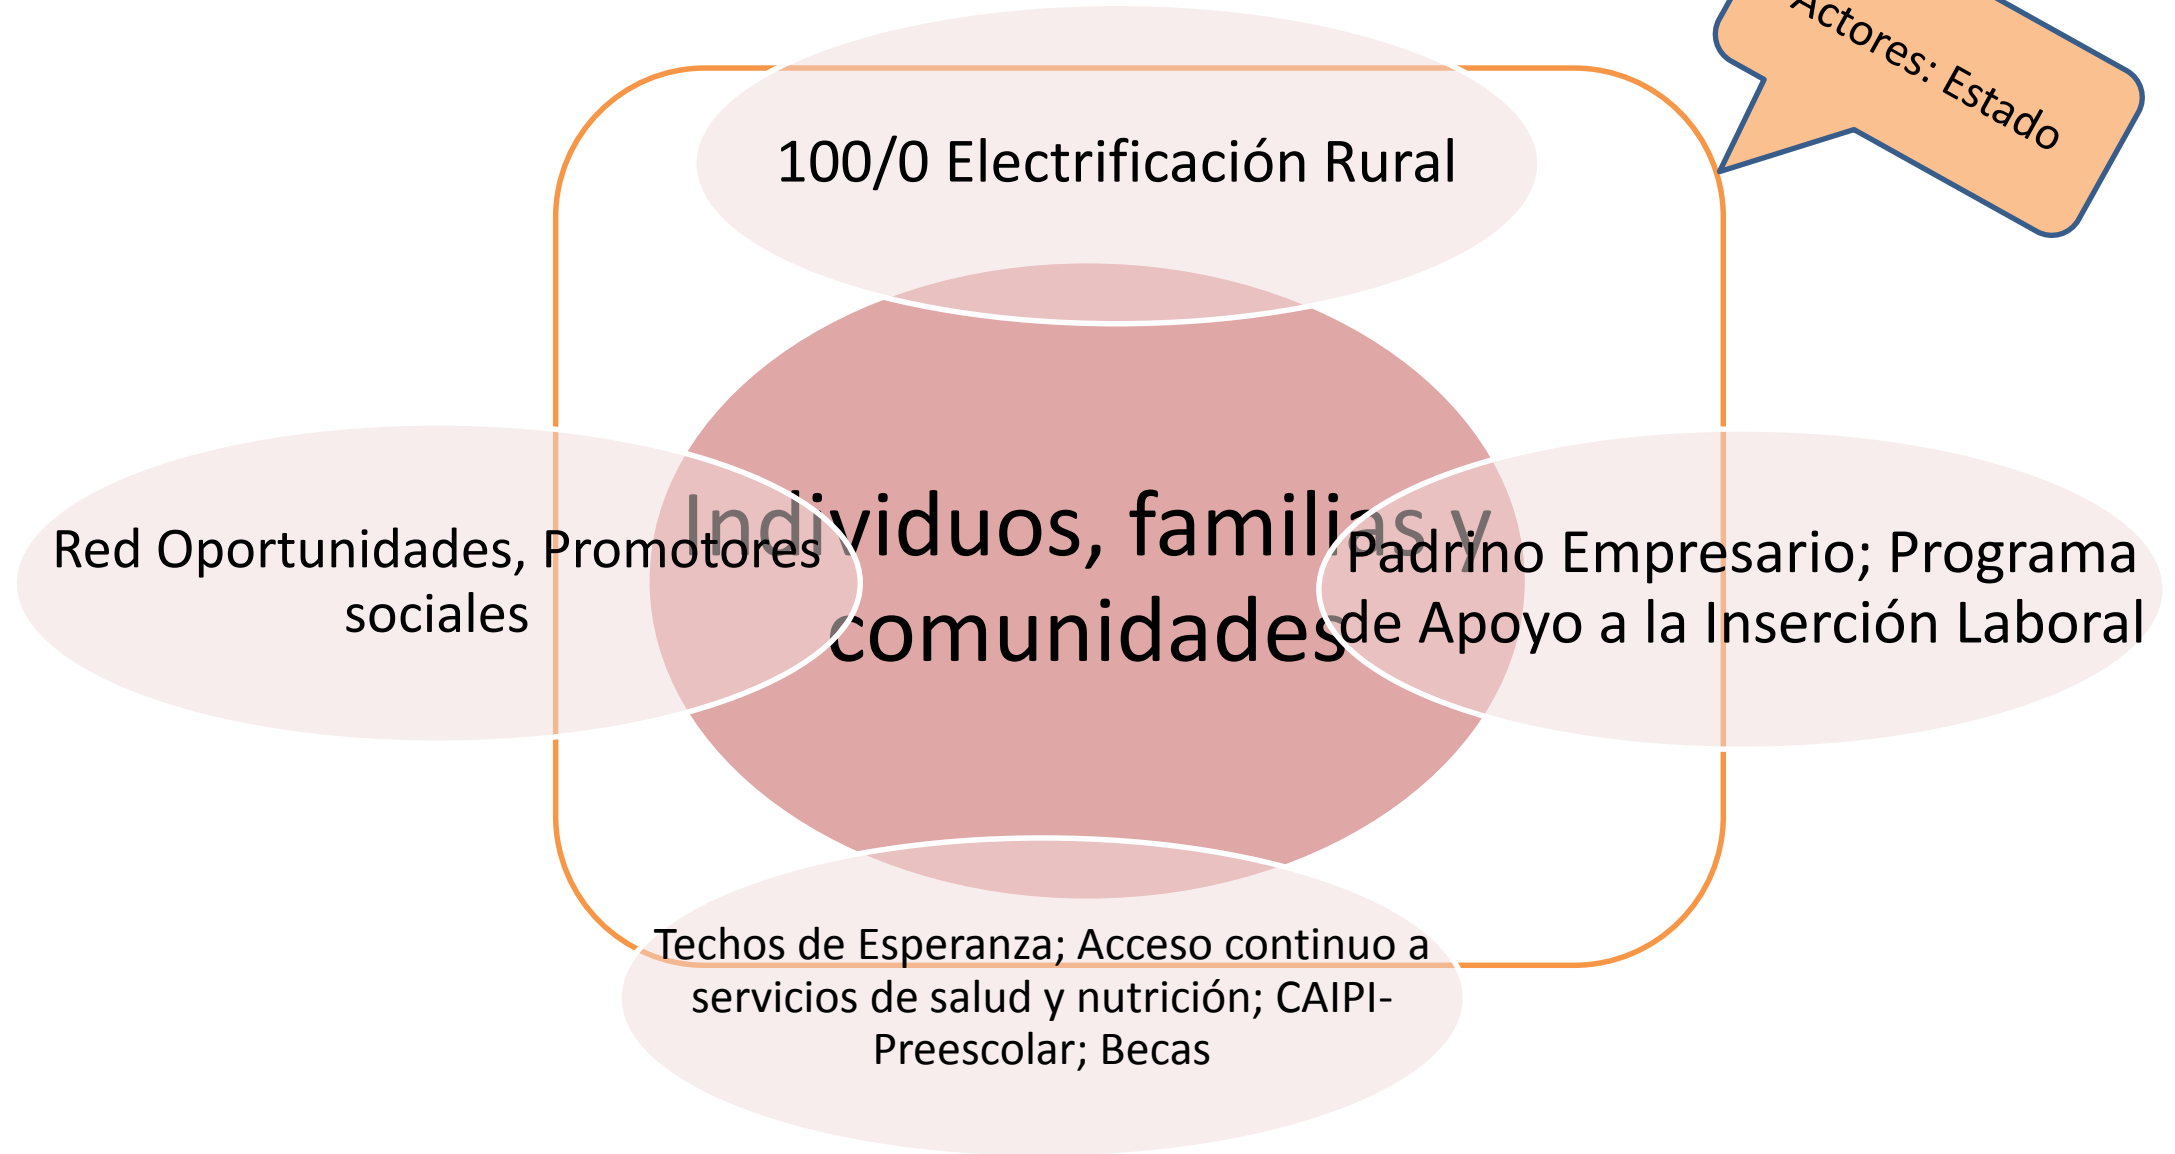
Actores: Estado

100/0 Electrificación Rural

Individuos, familias y comunidades

Red Oportunidades, Promotores sociales

Padrino Empresario; Programa de Apoyo a la Inserción Laboral

Techos de Esperanza; Acceso continuo a servicios de salud y nutrición; CAIPI-Preescolar; Becas